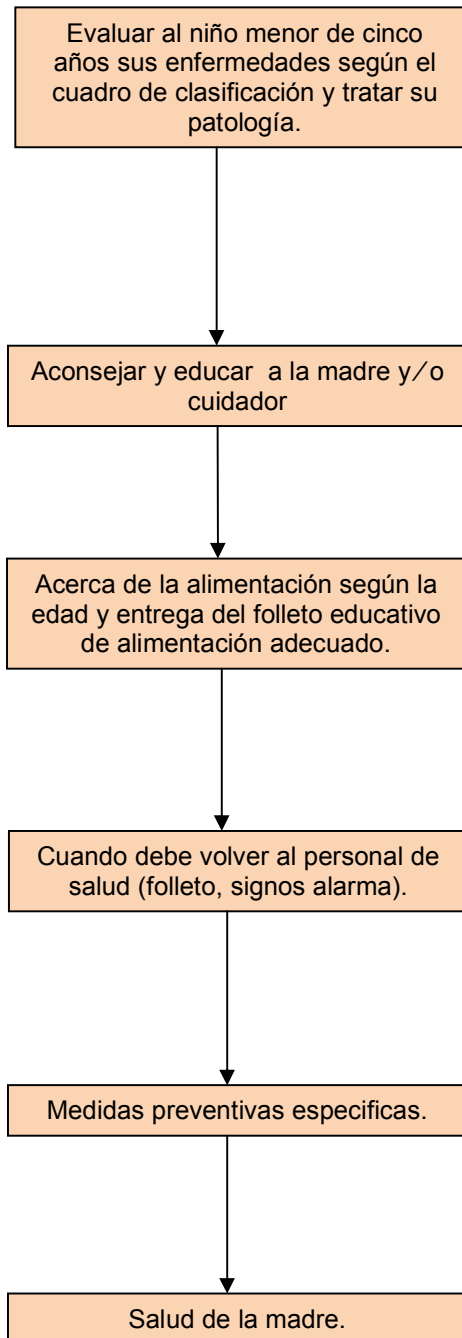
Evaluar al niño menor de cinco años sus enfermedades según el cuadro de clasificación y tratar su patología.

Aconsejar y educar a la madre y/o cuidador

Acerca de la alimentación según la edad y entrega del folleto educativo de alimentación adecuado.

Cuando debe volver al personal de salud (folleto, signos alarma).

Medidas preventivas especificas.

Salud de la madre.